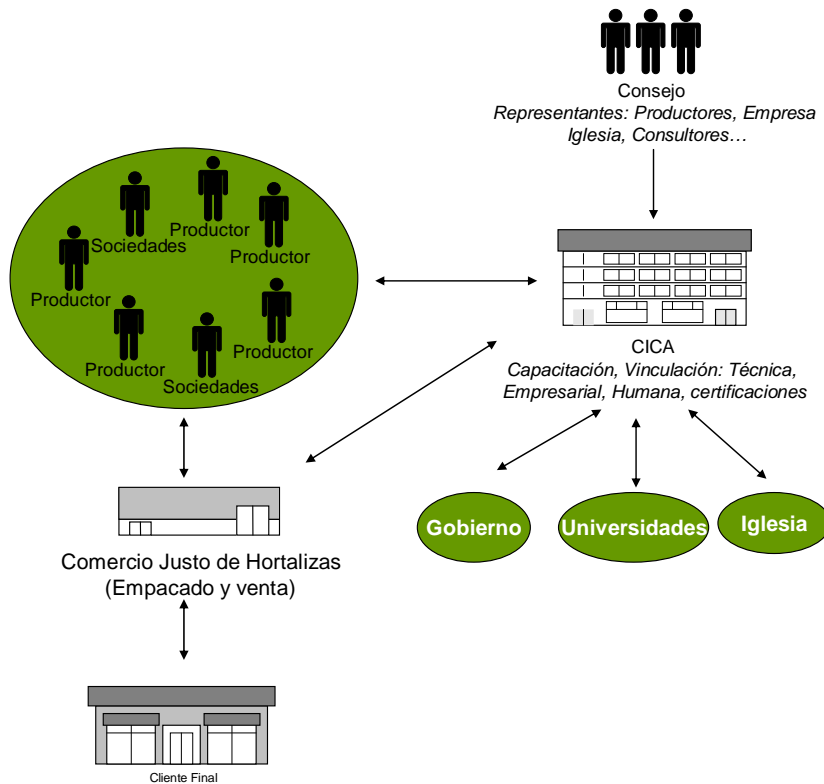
Consejo
Representantes: Productores, Empresa Iglesia, Consultores…

Sociedades
Productor
Productor
Productor
Productor
Productor
Sociedades

CICA
Capacitación, Vinculación: Técnica, Empresarial, Humana, certificaciones

Gobierno
Universidades
Iglesia

Comercio Justo de Hortalizas
(Empacado y venta)

Cliente Final